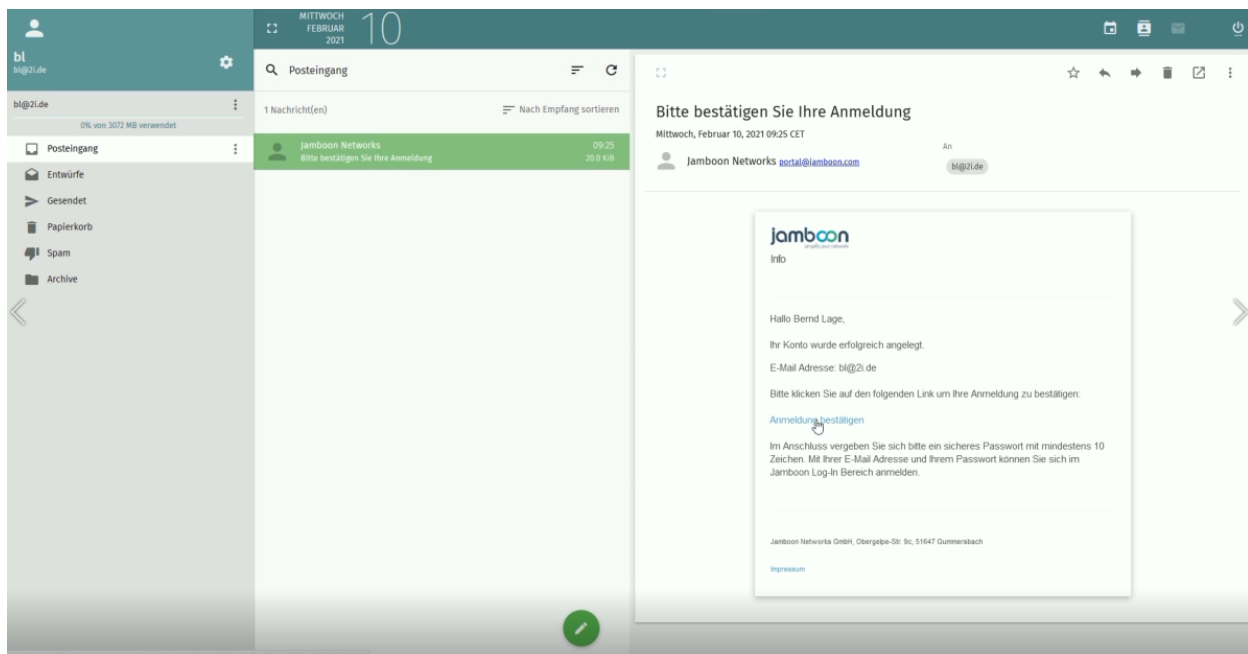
MITTWOCH
FEBRUAR
2021
10

bl
bl@2i.de

bl@2i.de
0% von 3072 MB verwendet

Posteingang
Entwürfe
Gesendet
Papierkorb
Spam
Archive

Posteingang
1 Nachricht(en)
Nach Empfang sortieren

Jamboon Networks
Bitte bestätigen Sie Ihre Anmeldung
09:25
20.0 KiB

Bitte bestätigen Sie Ihre Anmeldung
Mittwoch, Februar 10, 2021 09:25 CET
Jamboon Networks portal@jamboon.com
An
bl@2i.de

jamboon
simplify your network
Info

Hallo Bernd Lage,

Ihr Konto wurde erfolgreich angelegt.

E-Mail Adresse: bl@2i.de

Bitte klicken Sie auf den folgenden Link um Ihre Anmeldung zu bestätigen:

Anmeldung bestätigen

Im Anschluss vergeben Sie sich bitte ein sicheres Passwort mit mindestens 10 Zeichen. Mit Ihrer E-Mail Adresse und Ihrem Passwort können Sie sich im Jamboon Log-In Bereich anmelden.

Jamboon Networks GmbH, Obergelpe-Str. 9c, 51647 Gummersbach

Impressum